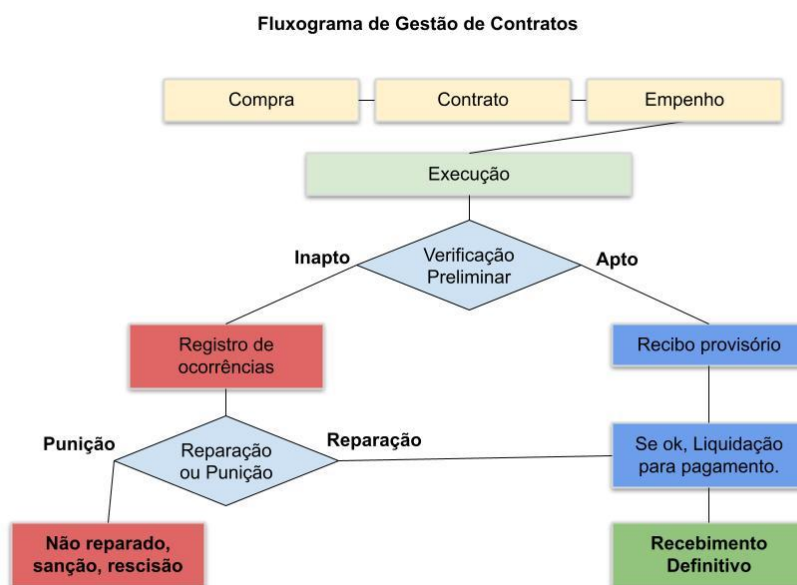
Fluxograma de Gestão de Contratos

Compra

Contrato

Empenho

Execução

Inapto

Verificação Preliminar

Apto

Registro de ocorrências

Recibo provisório

Punição

Reparação ou Punição

Reparação

Se ok, Liquidação para pagamento.

Não reparado, sanção, rescisão

Recebimento Definitivo